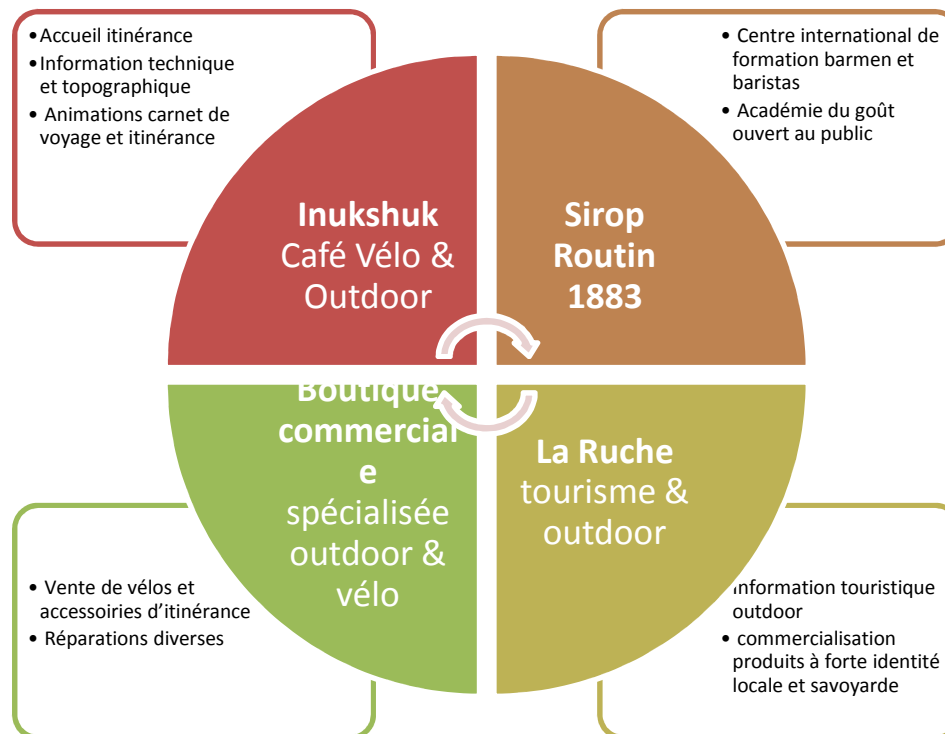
• Accueil itinérance
• Information technique et topographique
• Animations carnet de voyage et itinérance

• Centre international de formation barmen et baristas
• Académie du goût ouvert au public

**Inukshuk** Café Vélo & Outdoor

**Sirop Routin 1883**

**Boutique commerciale** spécialisée outdoor & vélo

**La Ruche** tourisme & outdoor

• Vente de vélos et accessoires d'itinérance
• Réparations diverses

information touristique outdoor
• commercialisation produits à forte identité locale et savoyarde